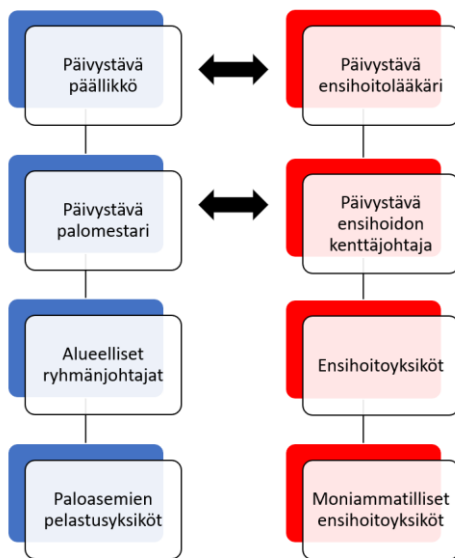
Päivystävä päällikkö

Päivystävä ensihoitolääkäri

Päivystävä palomestari

Päivystävä ensihoidon kenttäjohtaja

Alueelliset ryhmänjohtajat

Ensihoitoyksiköt

Paloasemien pelastusyksiköt

Moniammatilliset ensihoitoyksiköt